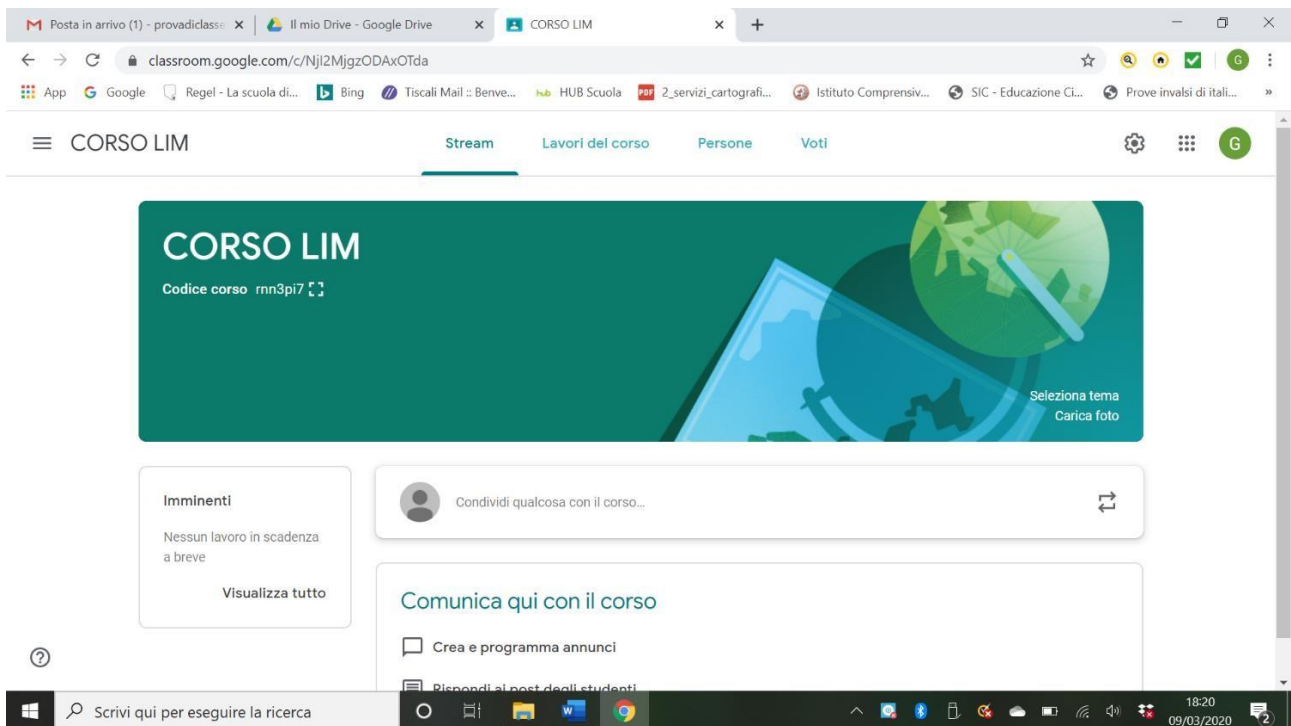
Posta in arrivo (1) - provadiclasse ×
Il mio Drive - Google Drive ×
CORSO LIM ×
+

classroom.google.com/c/NjI2MjgzODAxOTda

App
Google
Regel - La scuola di...
Bing
Tiscali Mail :: Benve...
HUB Scuola
2_servizi_cartografi...
Istituto Comprensiv...
SIC - Educazione Ci...
Prove invalsi di itali...
»

CORSO LIM
Stream
Lavori del corso
Persone
Voti
G

CORSO LIM
Codice corso rnn3pi7

Seleziona tema
Carica foto

Imminenti
Nessun lavoro in scadenza a breve
Visualizza tutto

Condividi qualcosa con il corso...

Comunica qui con il corso
Crea e programma annunci
Rispondi ai post degli studenti

Scrivi qui per eseguire la ricerca
18:20
09/03/2020
2